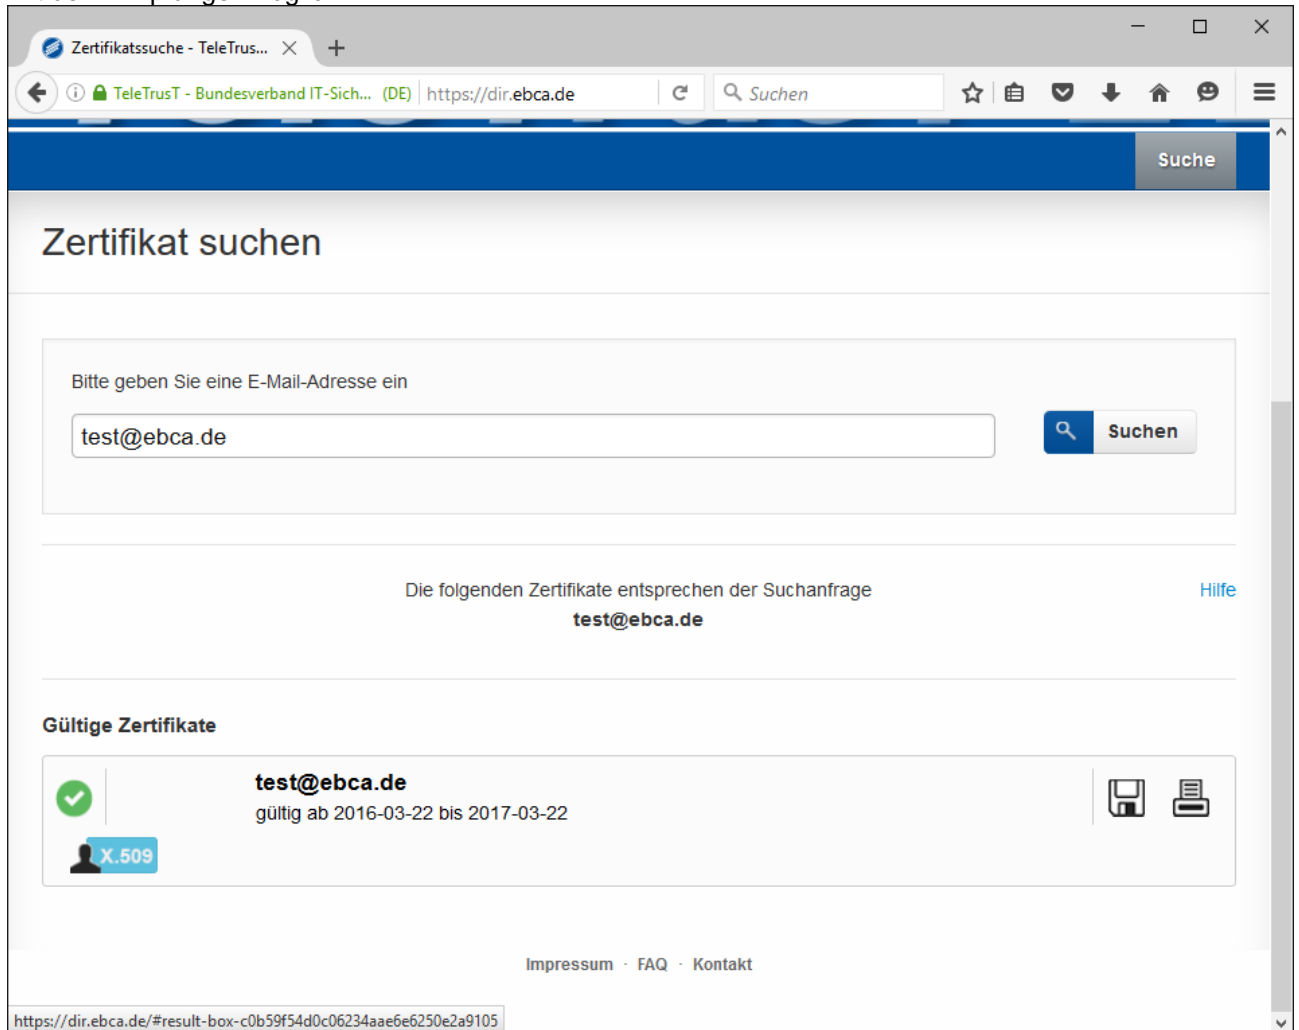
Zertifikatssuche - TeleTrus...

TeleTrusT - Bundesverband IT-Sich... (DE) https://dir.ebca.de

Suchen

Suche

Zertifikat suchen

Bitte geben Sie eine E-Mail-Adresse ein

test@ebca.de

Suchen

Die folgenden Zertifikate entsprechen der Suchanfrage
test@ebca.de

Hilfe

Gültige Zertifikate

test@ebca.de
gültig ab 2016-03-22 bis 2017-03-22

X.509

Impressum · FAQ · Kontakt

https://dir.ebca.de/#result-box-c0b59f54d0c06234aae6e6250e2a9105